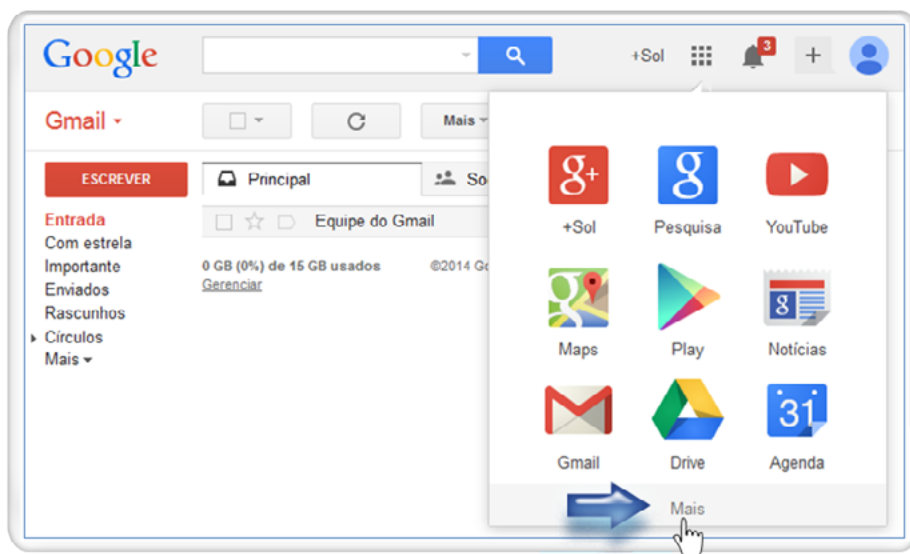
Google

+Sol

3

Gmail ▾

Mais ▾

ESCREVER

Entrada
Com estrela
Importante
Enviados
Rascunhos
Círculos
Mais ▾

Principal

So

Equipe do Gmail

0 GB (0%) de 15 GB usados
Gerenciar

©2014 Go

+Sol
Pesquisa
YouTube
Maps
Play
Notícias
Gmail
Drive
31
Agenda

Mais